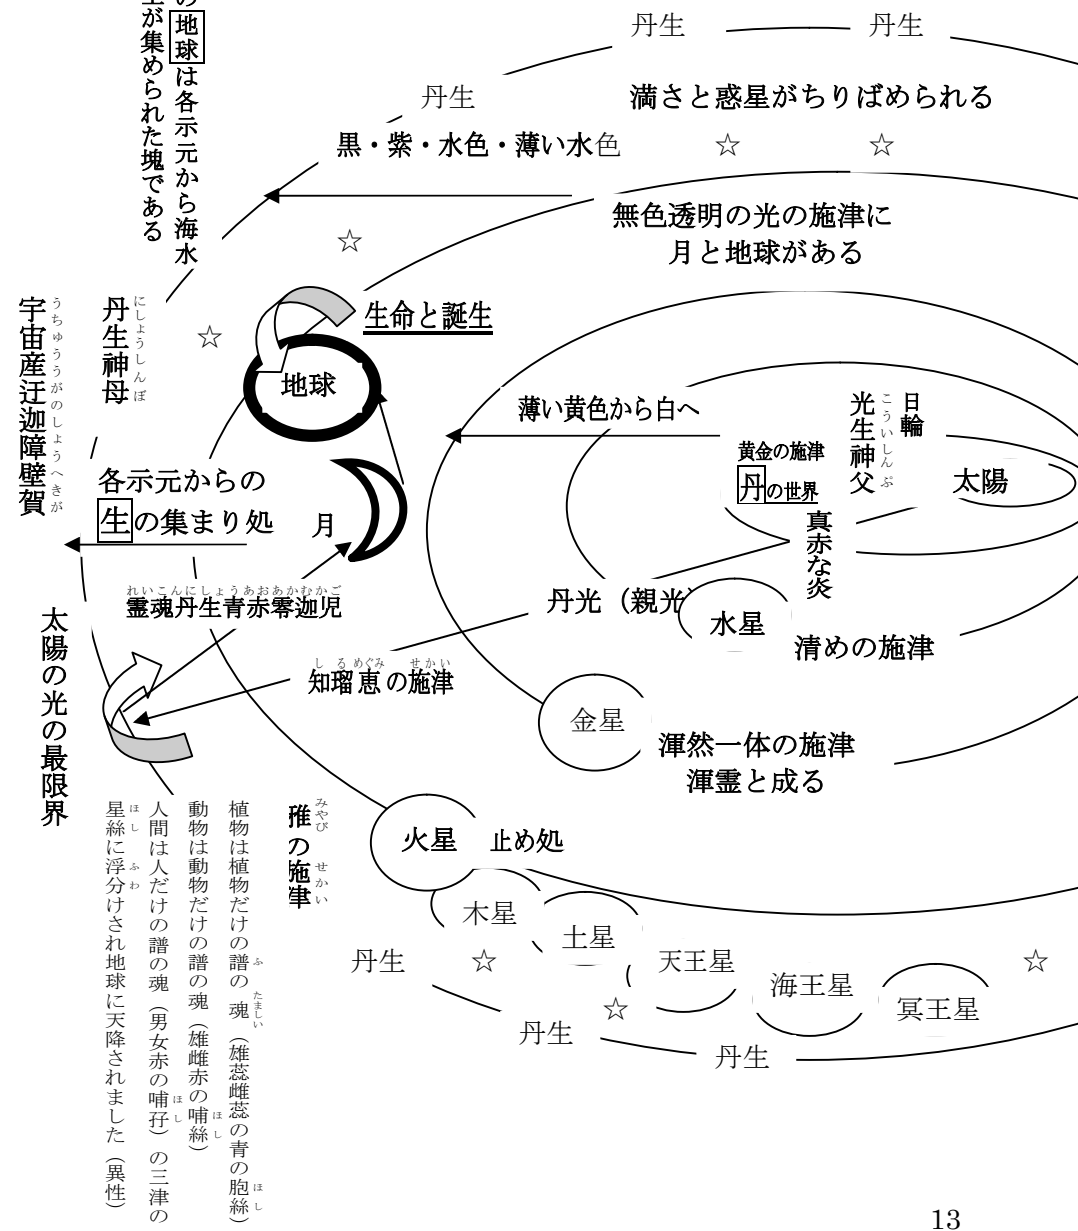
の地球は各示元から海水
土が集められた塊である

丹生　丹生

丹生
満さと惑星がちりばめられる
黒・紫・水色・薄い水色
☆　☆

無色透明の光の施津に
月と地球がある

☆

宇宙産迂迦障壁賀（うちゅううがのしょうへきが）

丹生神母（にしょうしんぼ）

☆

生命と誕生

地球

薄い黄色から白へ

光生神父（こうせいしんぷ）
日輪

黄金の施津
丹の世界

太陽

各示元からの
生の集まり処

月

真赤な炎

霊魂丹生青赤零迦児（れいこんにしょうあおあかむかご）

丹光（親光）

水星

清めの施津

太陽の光の最限界

知瑠恵の施津（しるめぐみのせかい）

金星

渾然一体の施津
渾霊と成る

雅の施津（みやびのせかい）

火星　止め処

植物は植物だけの譜の魂（雄蕊雌蕊の青の胞絲）
動物は動物だけの譜の魂（雄雌赤の哺絲）
人間は人だけの譜の魂（男女赤の哺孖）の三津の
星絲に浮分けされ地球に天降されました（異性）

木星
土星
天王星
海王星
冥王星

丹生　☆　☆　☆

丹生　丹生

13